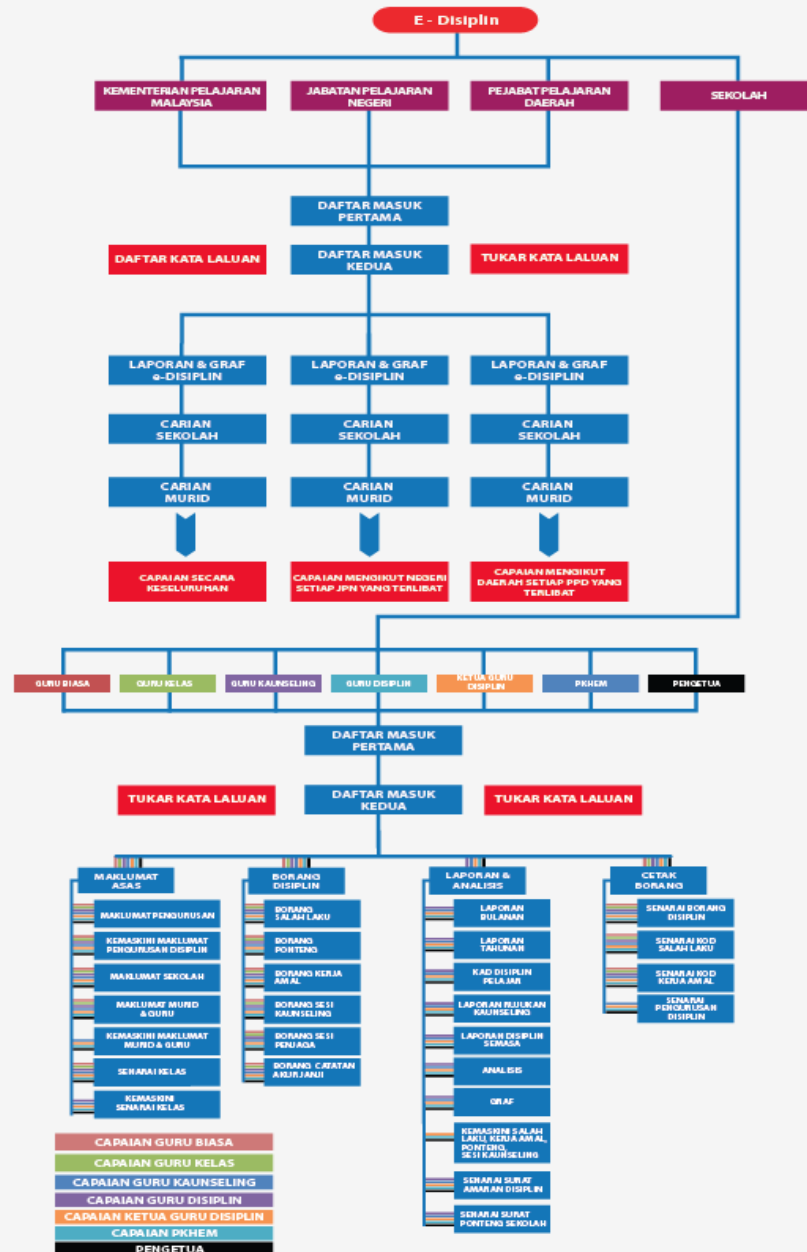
E - Disiplin

KEMENTERIAN PELAJARAN MALAYSIA

JABATAN PELAJARAN NEGERI

PEJABAT PELAJARAN DAERAH

SEKOLAH

DAFTAR MASUK PERTAMA

DAFTAR KATA LALUAN

DAFTAR MASUK KEDUA

TUKAR KATA LALUAN

LAPORAN & GRAF e-DISIPLIN

LAPORAN & GRAF e-DISIPLIN

LAPORAN & GRAF e-DISIPLIN

CARIAN SEKOLAH

CARIAN SEKOLAH

CARIAN SEKOLAH

CARIAN MURID

CARIAN MURID

CARIAN MURID

CAPAIAN SECARA KESELURUHAN

CAPAIAN MENGIKUT NEGERI SETIAP JPN YANG TERLIBAT

CAPAIAN MENGIKUT DAERAH SETIAP PPD YANG TERLIBAT

GURU BIASA

GURU KELAS

GURU KAUNSELING

GURU DISIPLIN

KETUA GURU DISIPLIN

PKHEM

PENGETUA

DAFTAR MASUK PERTAMA

TUKAR KATA LALUAN

DAFTAR MASUK KEDUA

TUKAR KATA LALUAN

MAKLUMAT ASAS

MAKLUMAT PENGURUSAN

KEMASKINI MAKLUMAT PENGURUSAN DISIPLIN

MAKLUMAT SEKOLAH

MAKLUMAT MURID & GURU

KEMASKINI MAKLUMAT MURID & GURU

SENARAI KELAS

KEMASKINI SENARAI KELAS

BORANG DISIPLIN

BORANG SALAH LAKU

BORANG PONTENG

BORANG KERJA AMAL

BORANG SESI KAUNSELING

BORANG SESI PENJAGA

BORANG CATATAN AKUR JANJI

LAPORAN & ANALISIS

LAPORAN BULANAN

LAPORAN TAHUNAN

KAD DISIPLIN PELAJAR

LAPORAN RUJUKAN KAUNSELING

LAPORAN DISIPLIN SEMASA

ANALISIS

GRAF

KEMASKINI SALAH LAKU, KERJA AMAL, PONTENG, SESI KAUNSELING

SENARAI SURAT AMARAN DISIPLIN

SENARAI SURAT PONTENG SEKOLAH

CETAK BORANG

SENARAI BORANG DISIPLIN

SENARAI KOD SALAH LAKU

SENARAI KOD KERJA AMAL

SENARAI PENGURUSAN DISIPLIN

CAPAIAN GURU BIASA

CAPAIAN GURU KELAS

CAPAIAN GURU KAUNSELING

CAPAIAN GURU DISIPLIN

CAPAIAN KETUA GURU DISIPLIN

CAPAIAN PKHEM

PENGETUA